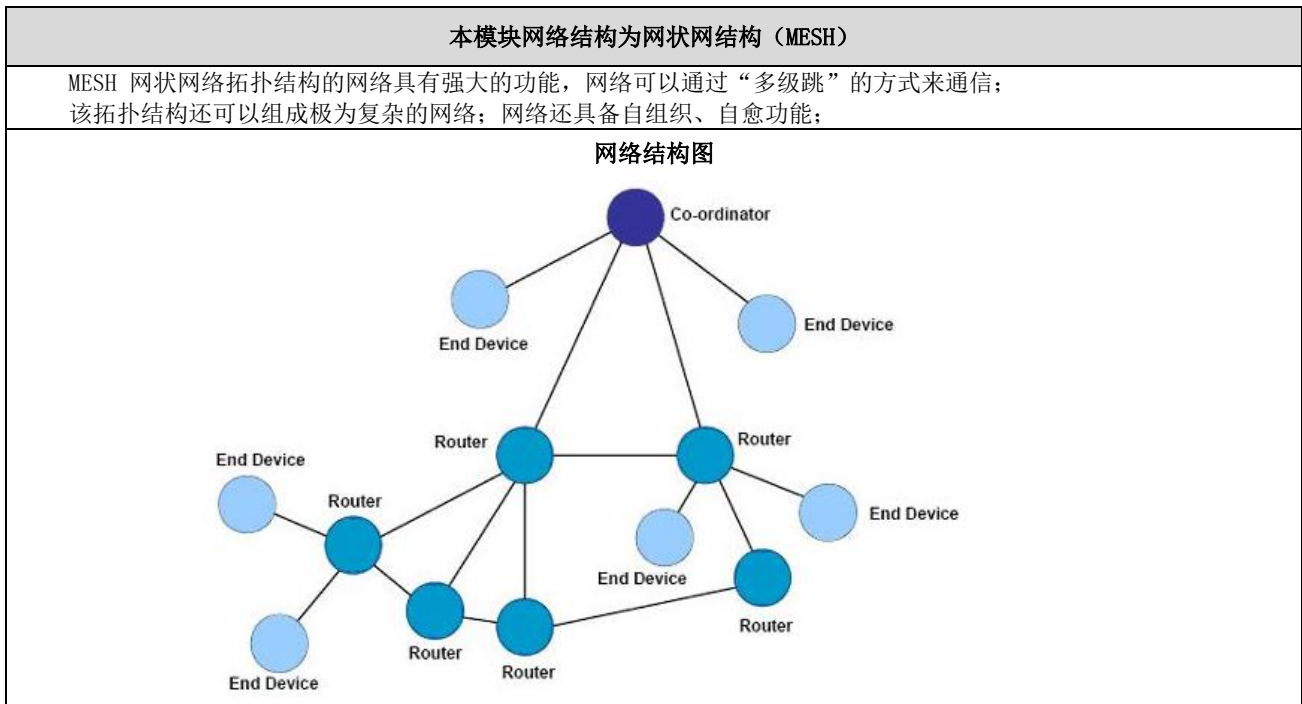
本模块网络结构为网状网结构（MESH）

MESH 网状网络拓扑结构的网络具有强大的功能，网络可以通过“多级跳”的方式来通信；
该拓扑结构还可以组成极为复杂的网络；网络还具备自组织、自愈功能；

网络结构图

Co-ordinator

End Device

End Device

Router

Router

End Device

Router

End Device

End Device

End Device

Router

Router

Router

End Device